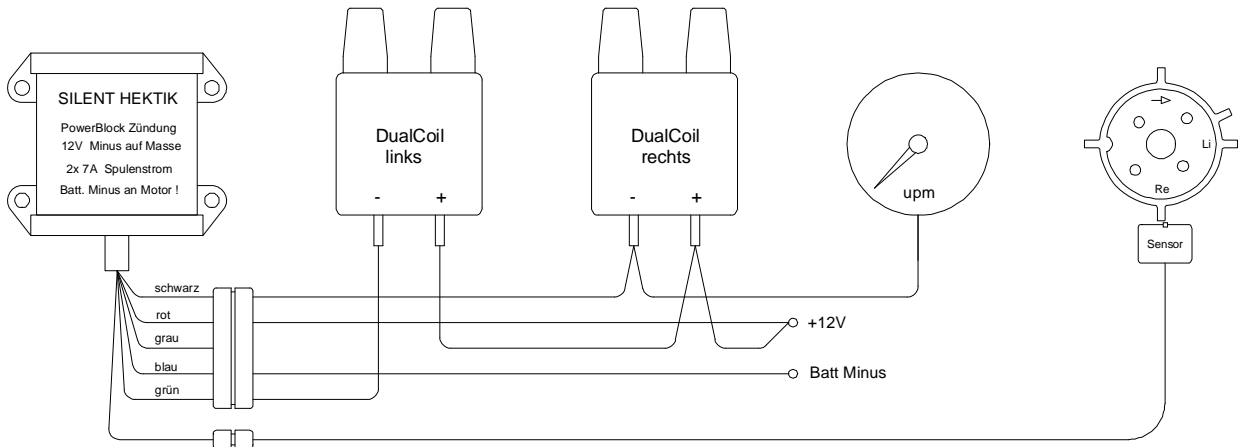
SILENT HEKTIK

PowerBlock Zündung
12V Minus auf Masse
2x 7A Spulenstrom
Batt. Minus an Motor !

DualCoil
links
-
+

DualCoil
rechts
-
+

upm

Li
Re

Sensor

schwarz
rot
grau
blau
grün

+12V
Batt Minus